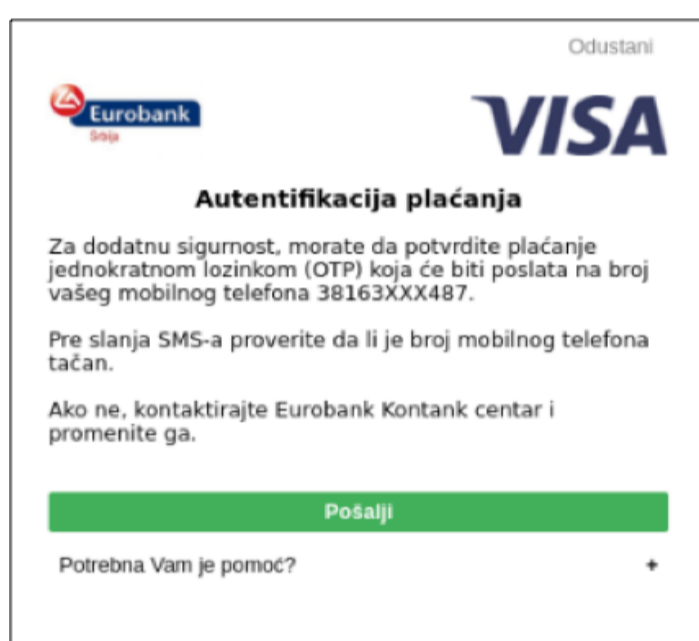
Odustani

Eurobank
Srbija

VISA

Autentifikacija plaćanja

Za dodatnu sigurnost, morate da potvrdite plaćanje jednokratnom lozinkom (OTP) koja će biti poslata na broj vašeg mobilnog telefona 38163XXX487.

Pre slanja SMS-a proverite da li je broj mobilnog telefona tačan.

Ako ne, kontaktirajte Eurobank Kontank centar i promenite ga.

Pošalji

Potrebna Vam je pomoć?

+